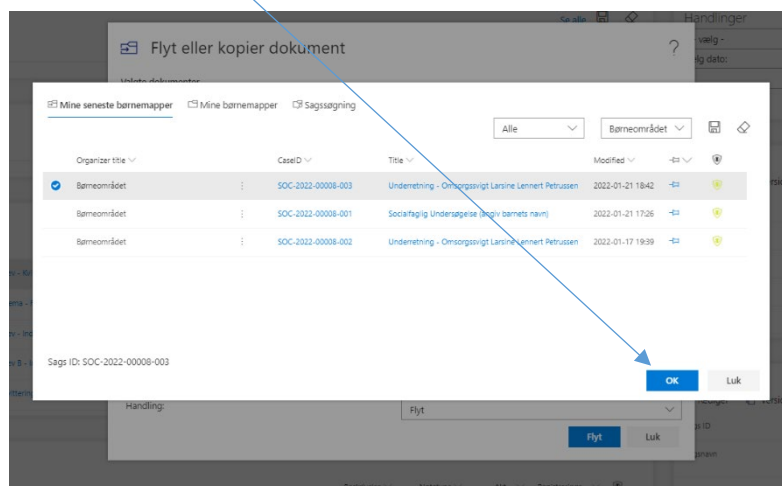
Se alle

Handlinger

- vælg -

lg dato:

Flyt eller kopier dokument

?

Valgte dokumenter

Mine seneste børnemapper

Mine børnemapper

Sagssøgning

Alle

Børneområdet

| Organizer title | | CaseID | Title | Modified | | |
|---|---|---|---|---|---|---|
| Børneområdet | ⋮ | SOC-2022-00008-003 | Underretning - Omsorgsvigt Larsine Lennert Petrussen | 2022-01-21 18:42 | | |
| Børneområdet | ⋮ | SOC-2022-00008-001 | Socialfaglig Undersøgelse (angiv barnets navn) | 2022-01-21 17:26 | | |
| Børneområdet | ⋮ | SOC-2022-00008-002 | Underretning - Omsorgsvigt Larsine Lennert Petrussen | 2022-01-17 19:39 | | |

Sags ID: SOC-2022-00008-003

OK

Luk

Handling:

Flyt

Flyt

Luk

gs ID